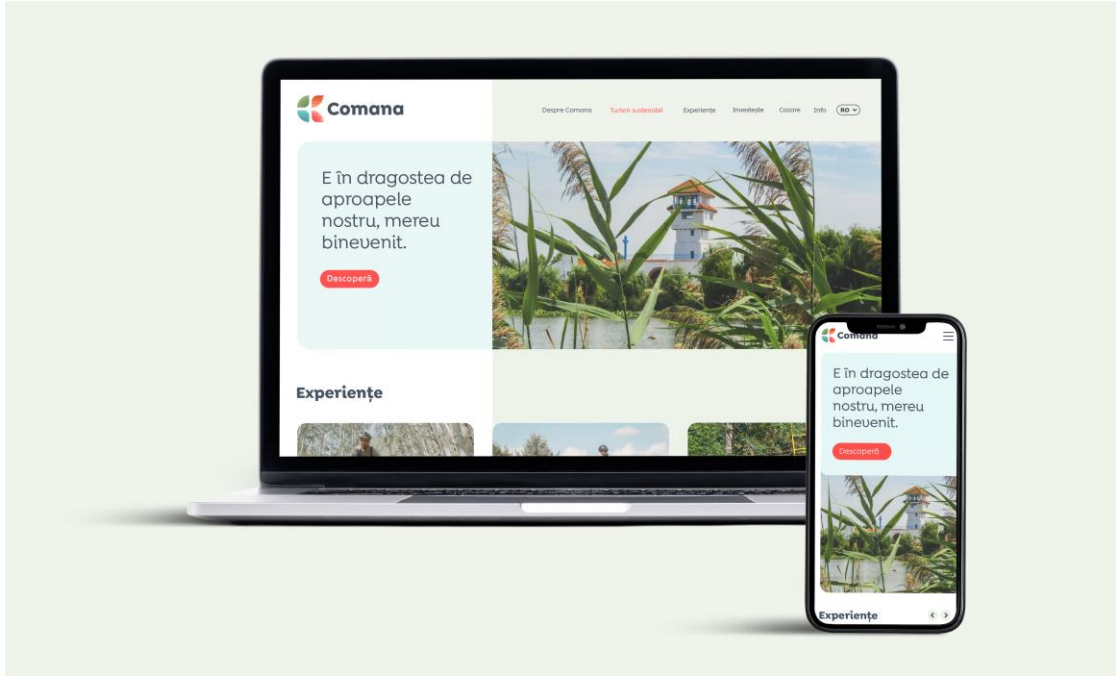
Comana

Despre Comana Turism sustenabil Experiențe Investește Cazare Info RO

E în dragostea de aproapele nostru, mereu bineuenit.

Descoperă

Experiențe

Comana

E în dragostea de aproapele nostru, mereu bineuenit.

Descoperă

Experiențe